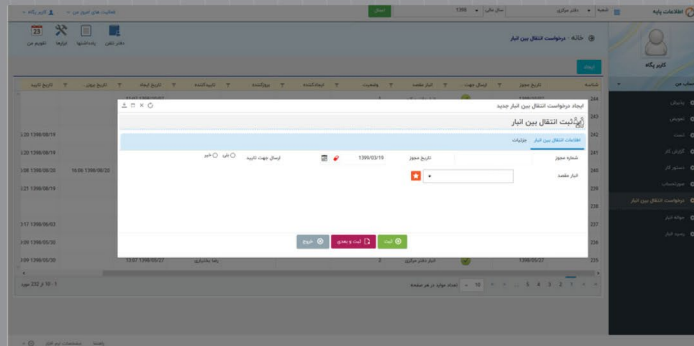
اطلاعات پایه
کاربر یگانه
ایجاد درخواست انتقال بین انبار جدید
ثبت انتقال بین انبار
اطلاعات انتقال بین انبار
جزئیات
شماره مجوز
تاریخ مجوز
1399/03/19
ارسال جهت تائید
بلی
خیر
انبار مقصد
ثبت
ثبت و بعدی
خروج
خانه
درخواست انتقال بین انبار
ایجاد
تاریخ مجوز
ارسال جهت
انبار مقصد
وضعیت
ایجاد کننده
بروزکننده
تایید کننده
تاریخ ایجاد
تاریخ بروزر
تاریخ تائید
1399/08/19
1399/08/19
1399/08/20
1399/08/20
1399/08/03
1399/03/30
1399/03/30
1 - 10 از 232 مورد
تعداد موارد در هر صفحه
10
1 2 3 4 5 6
درخواست انتقال بین انبار